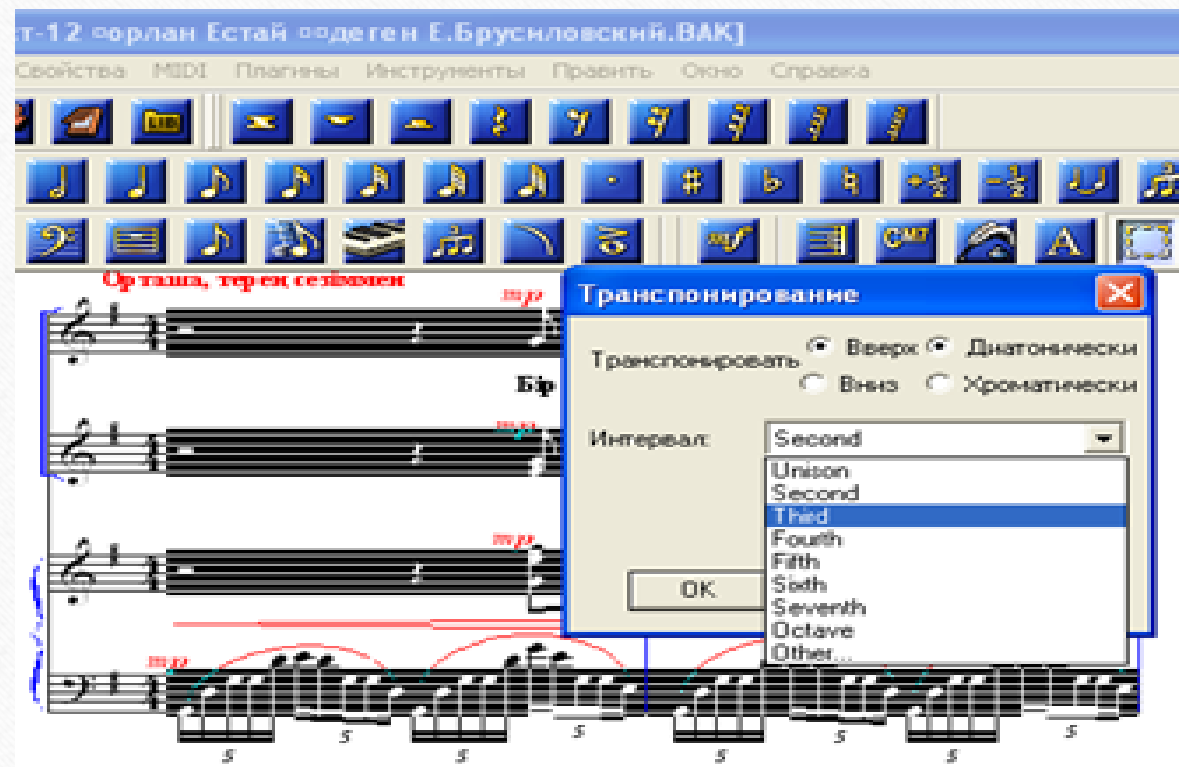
ст-12 оорлан Естай оодеген Е.Бруснловский.ВАК]

Свойства MIDI Плагины Инструменты Править Окно Справка

Орташа, терең сезімімен

mp

Бір

mp

mp

mp

Транспонирование

Транспонировать
Вверх
Вниз
Диатонически
Хроматически

Интервал:
Second

Unison
Second
Third
Fourth
Fifth
Sixth
Seventh
Octave
Other...

OK

5 5 5 5 5 5 5 5